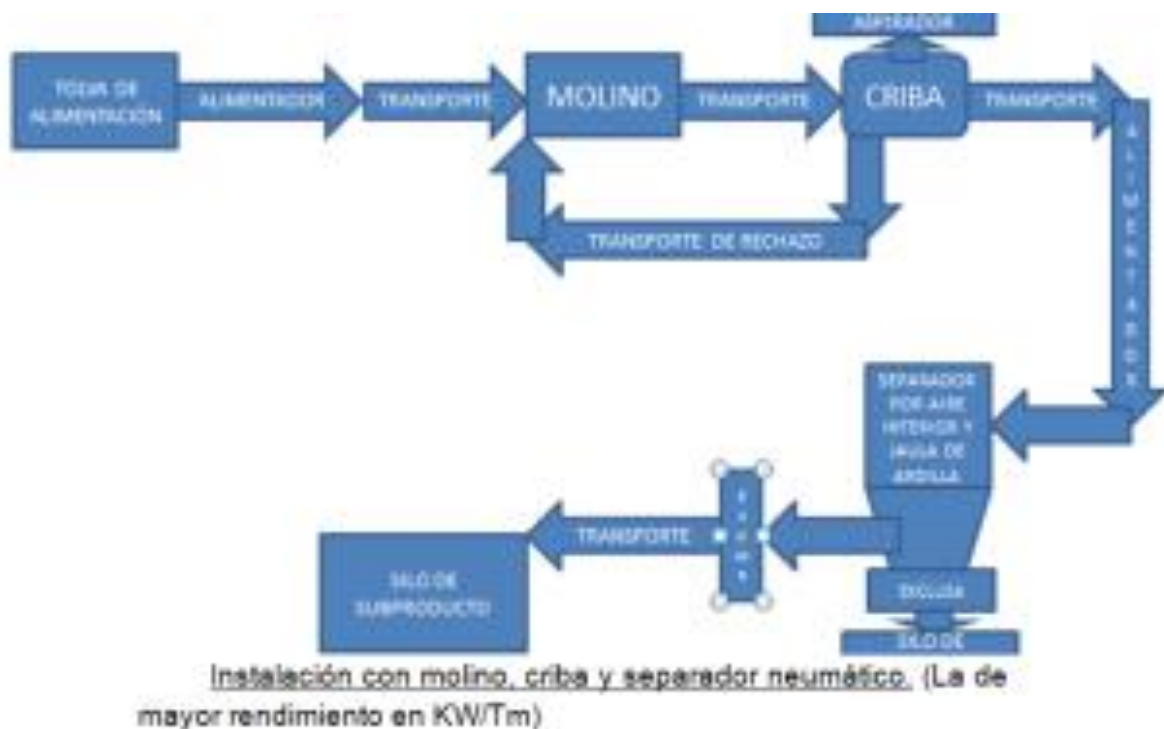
ASPIRADOR

TOLVA DE ALIMENTACION

ALIMENTADOR

TRANSPORTE

MOLINO

TRANSPORTE

CRIBA

TRANSPORTE

ALIMENTADOR

TRANSPORTE DE RECHAZO

SEPARADOR POR AIRE INTERIOR Y JAULA DE ARDILLA

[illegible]

TRANSPORTE

SILO DE SUBPRODUCTO

ESCLUSA

SILO DE

Instalación con molino, criba y separador neumático. (La de mayor rendimiento en KW/Tm)